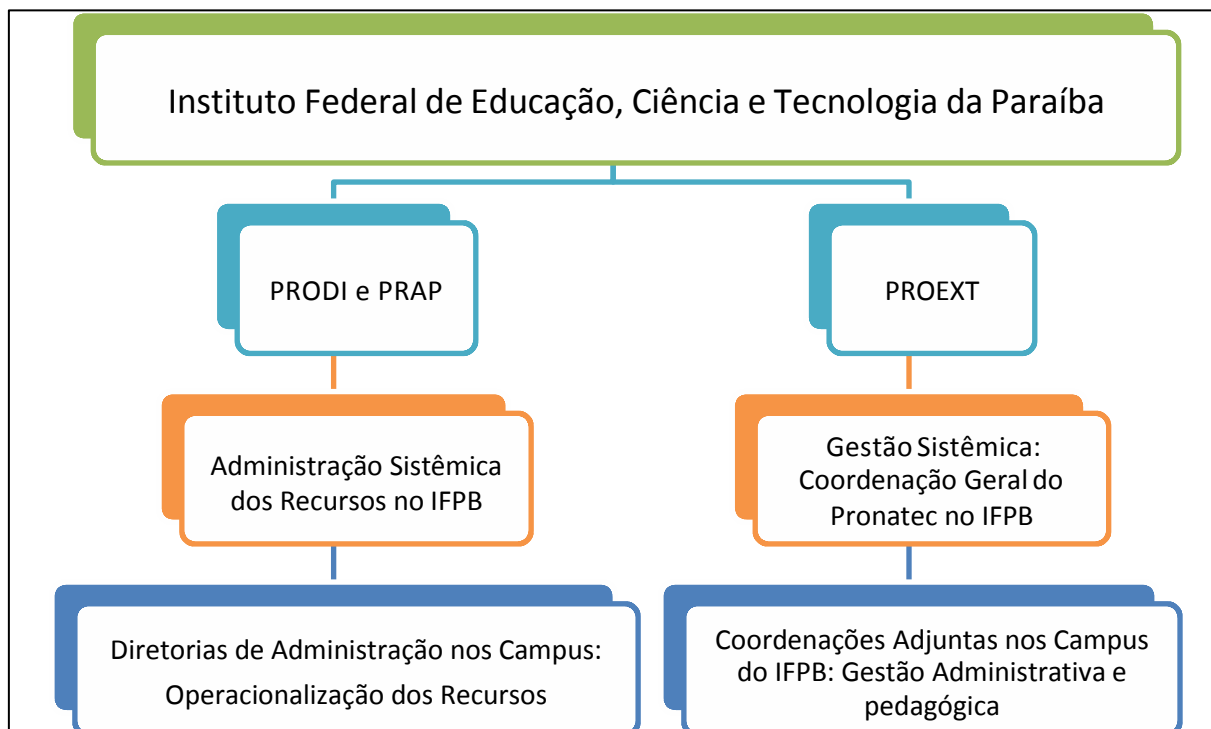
Instituto Federal de Educação, Ciência e Tecnologia da Paraíba

PRODI e PRAP

PROEXT

Administração Sistêmica dos Recursos no IFPB

Gestão Sistêmica: Coordenação Geral do Pronatec no IFPB

Diretorias de Administração nos Campus: Operacionalização dos Recursos

Coordenações Adjuntas nos Campus do IFPB: Gestão Administrativa e pedagógica